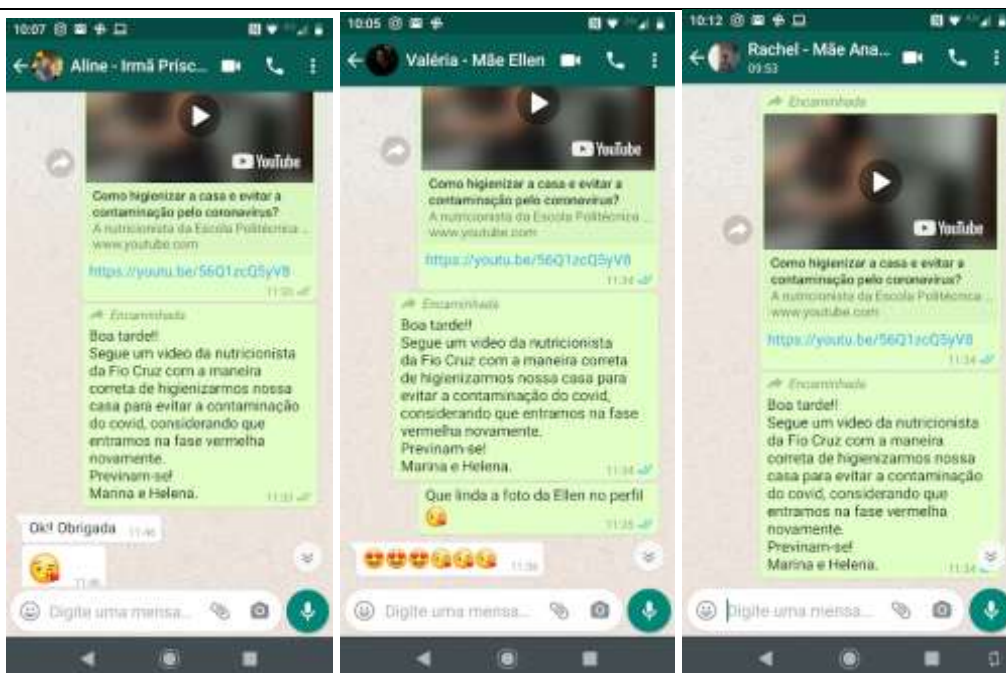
10:07

Aline - Irmã Prisc...

YouTube

Como higienizar a casa e evitar a contaminação pelo coronavírus?
A nutricionista da Escola Politécnica ...
www.youtube.com

https://youtu.be/56Q1zcQ5yV8
11:33

Encaminhada
Boa tarde!!
Segue um video da nutricionista da Fio Cruz com a maneira correta de higienizarmos nossa casa para evitar a contaminação do covid, considerando que entramos na fase vermelha novamente.
Previnam-se!
Marina e Helena.
11:33

Ok!! Obrigada 11:46

😘 11:46

Digite uma mensa...

10:05

Valéria - Mãe Ellen

YouTube

Como higienizar a casa e evitar a contaminação pelo coronavírus?
A nutricionista da Escola Politécnica ...
www.youtube.com

https://youtu.be/56Q1zcQ5yV8
11:34

Encaminhada
Boa tarde!!
Segue um video da nutricionista da Fio Cruz com a maneira correta de higienizarmos nossa casa para evitar a contaminação do covid, considerando que entramos na fase vermelha novamente.
Previnam-se!
Marina e Helena.
11:34

Que linda a foto da Ellen no perfil 😘
11:35

😍😍😍😘😘😘 11:36

Digite uma mensa...

10:12

Rachel - Mãe Ana...
09:53

Encaminhada

YouTube

Como higienizar a casa e evitar a contaminação pelo coronavírus?
A nutricionista da Escola Politécnica ...
www.youtube.com

https://youtu.be/56Q1zcQ5yV8
11:34

Encaminhada
Boa tarde!!
Segue um video da nutricionista da Fio Cruz com a maneira correta de higienizarmos nossa casa para evitar a contaminação do covid, considerando que entramos na fase vermelha novamente.
Previnam-se!
Marina e Helena.
11:34

Digite uma mensa...